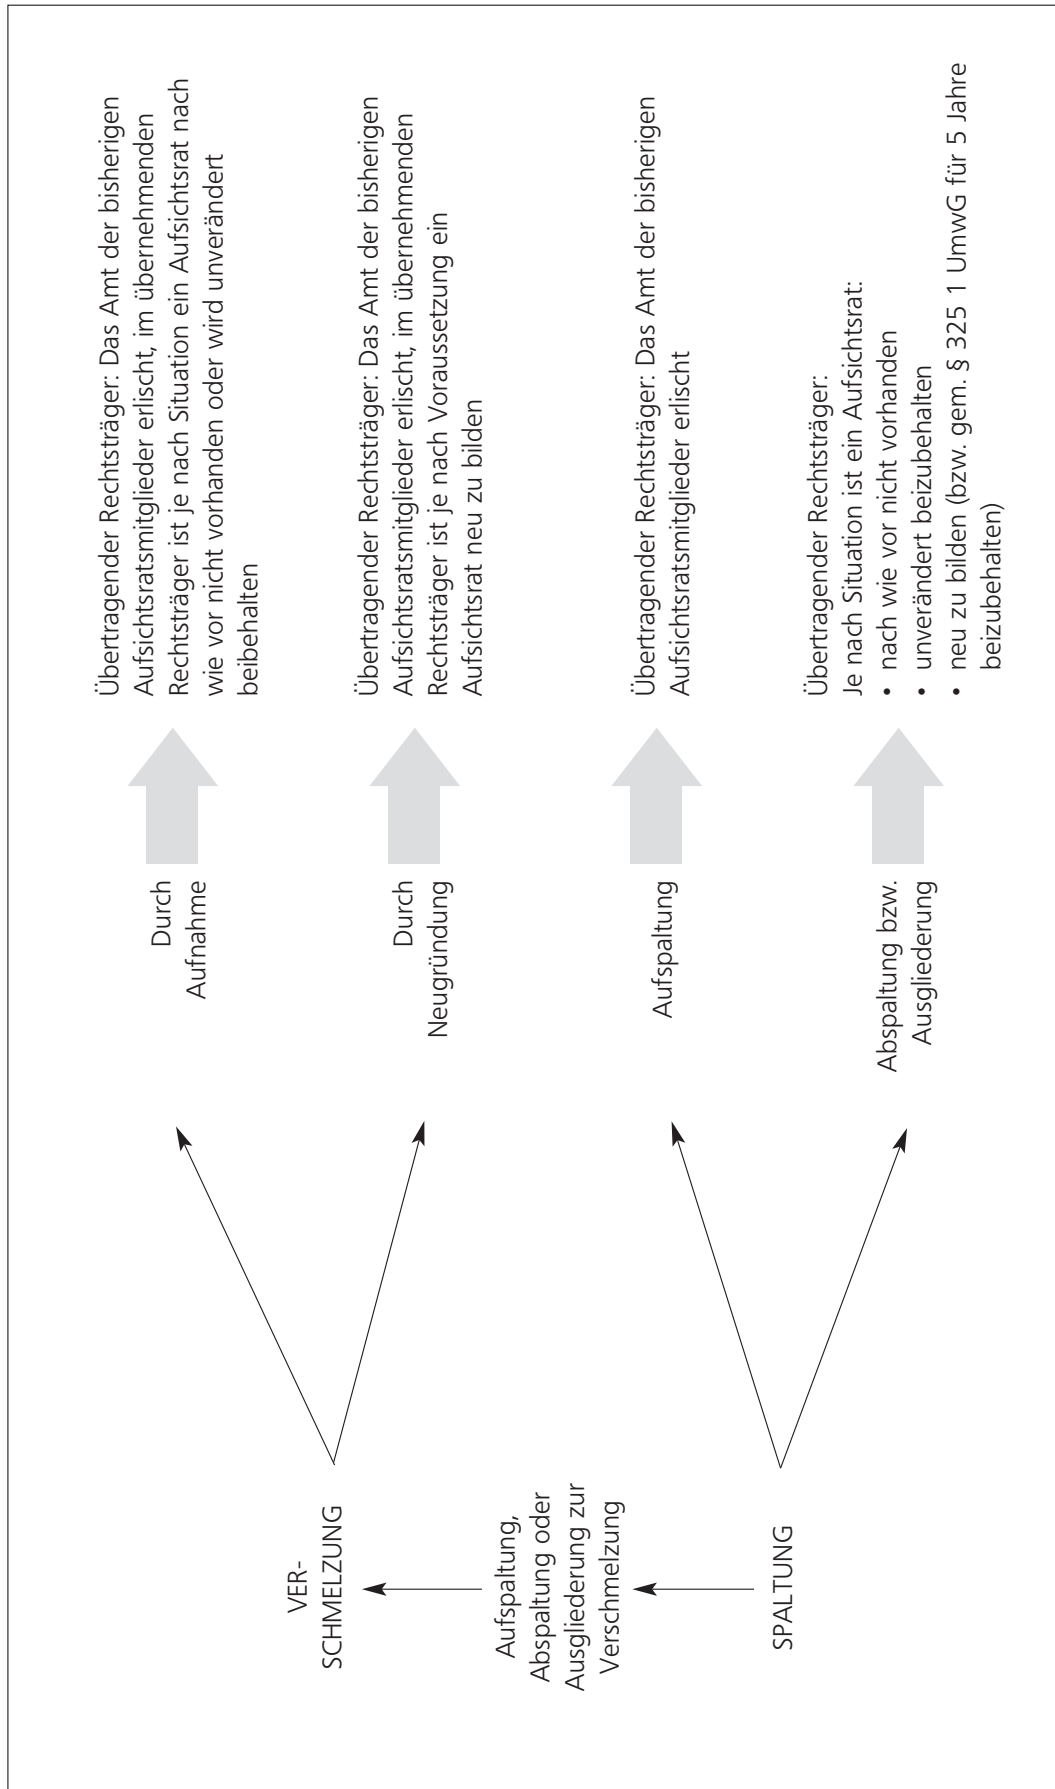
VERSCHMELZUNG

Aufspaltung, Abspaltung oder Ausgliederung zur Verschmelzung

SPALTUNG

Durch Aufnahme

Durch Neugründung

Aufspaltung

Abspaltung bzw. Ausgliederung

Übertragender Rechtsträger: Das Amt der bisherigen Aufsichtsratsmitglieder erlischt, im übernehmenden Rechtsträger ist je nach Situation ein Aufsichtsrat nach wie vor nicht vorhanden oder wird unverändert beibehalten

Übertragender Rechtsträger: Das Amt der bisherigen Aufsichtsratsmitglieder erlischt, im übernehmenden Rechtsträger ist je nach Voraussetzung ein Aufsichtsrat neu zu bilden

Übertragender Rechtsträger: Das Amt der bisherigen Aufsichtsratsmitglieder erlischt

Übertragender Rechtsträger:
Je nach Situation ist ein Aufsichtsrat:
• nach wie vor nicht vorhanden
• unverändert beizubehalten
• neu zu bilden (bzw. gem. § 325 1 UmwG für 5 Jahre beizubehalten)